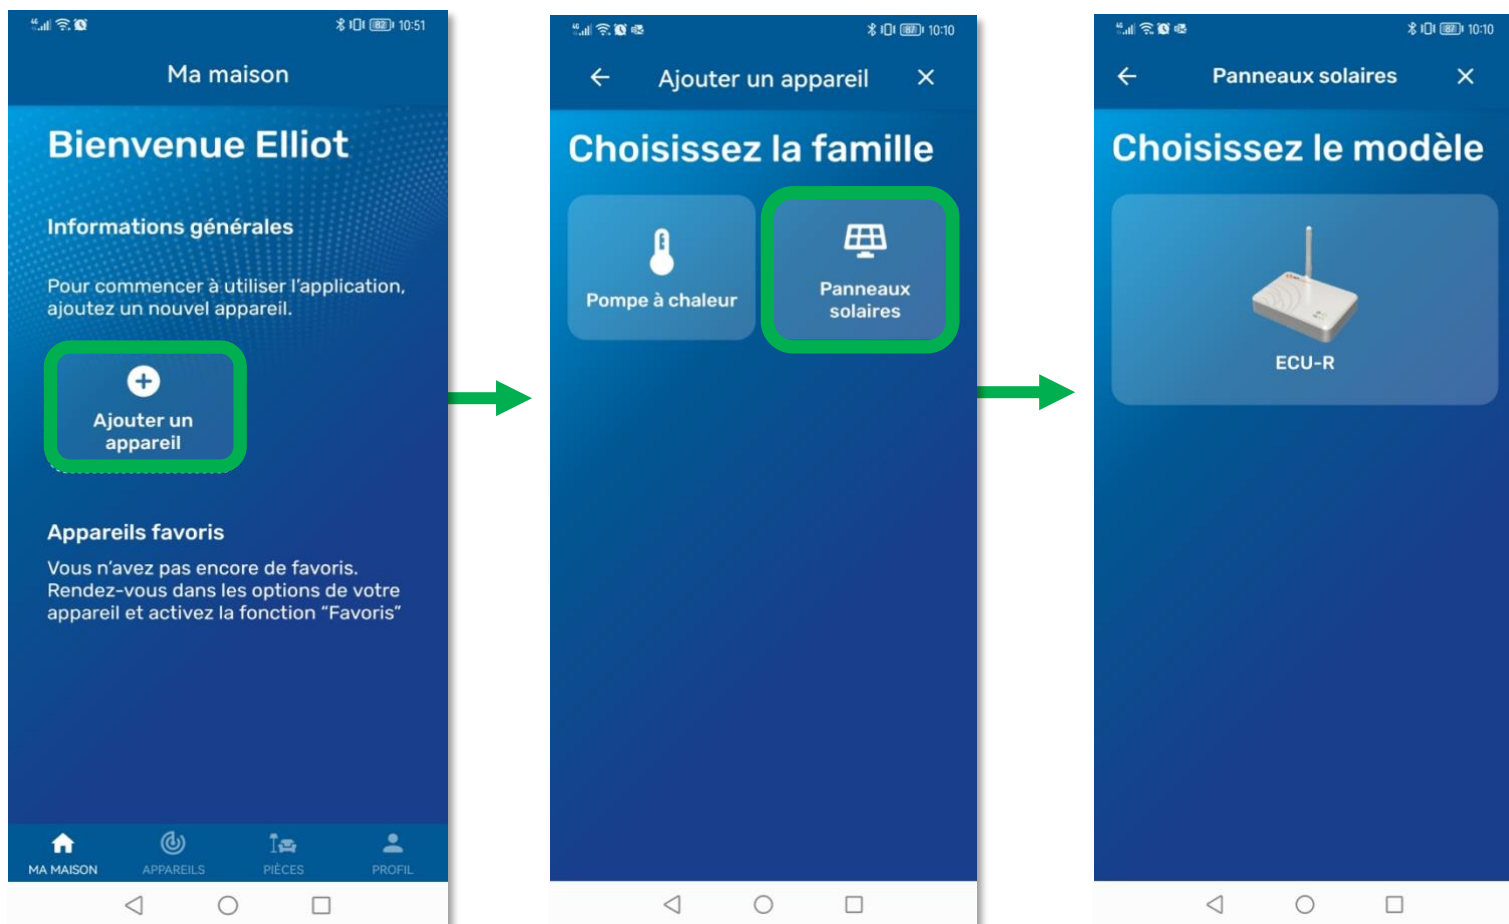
10:51

Ma maison

Bienvenue Elliot

Informations générales

Pour commencer à utiliser l'application, ajoutez un nouvel appareil.

Ajouter un appareil

Appareils favoris

Vous n'avez pas encore de favoris. Rendez-vous dans les options de votre appareil et activez la fonction "Favoris"

MA MAISON APPAREILS PIÈCES PROFIL

10:10

Ajouter un appareil

Choisissez la famille

Pompe à chaleur

Panneaux solaires

10:10

Panneaux solaires

Choisissez le modèle

ECU-R